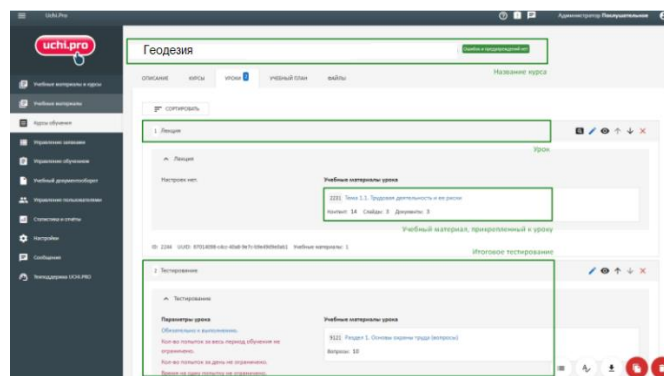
Uchi.Pro

Администратор Пользовательев

uchi.pro

Учебные материалы и курсы
Учебные материалы
Курсы обучения
Управление заявками
Управление обучением
Учебный документооборот
Управление пользователями
Статистика и отчёты
Настройки
Сообщения
Техподдержка UCHI.PRO

Геодезия

Ошибок и предупреждений нет

Название курса

ОПИСАНИЕ КУРСЫ УРОКИ 2 УЧЕБНЫЙ ПЛАН ФАЙЛЫ

СОРТИРОВАТЬ

1 Лекция

Урок

Лекция

Настроек нет.

Учебные материалы урока

2231 Тема 1.1. Трудовая деятельность и её риски

Контент: 14 Слайды: 3 Документы: 3

Учебный материал, прикрепленный к уроку

ID: 2244 UUID: 87014006-c4cc-40a8-9e7c-59e490e0ab1 Учебные материалы: 1

Итоговое тестирование

1 Тестирование

Тестирование

Параметры урока

Обязательно к выполнению.

Кол-во попыток за весь период обучения не ограничено.

Кол-во попыток за день не ограничено.

Время на одну попытку не ограничено.

Учебные материалы урока

9121 Раздел 1. Основы охраны труда (вопросы)

Вопросов: 10